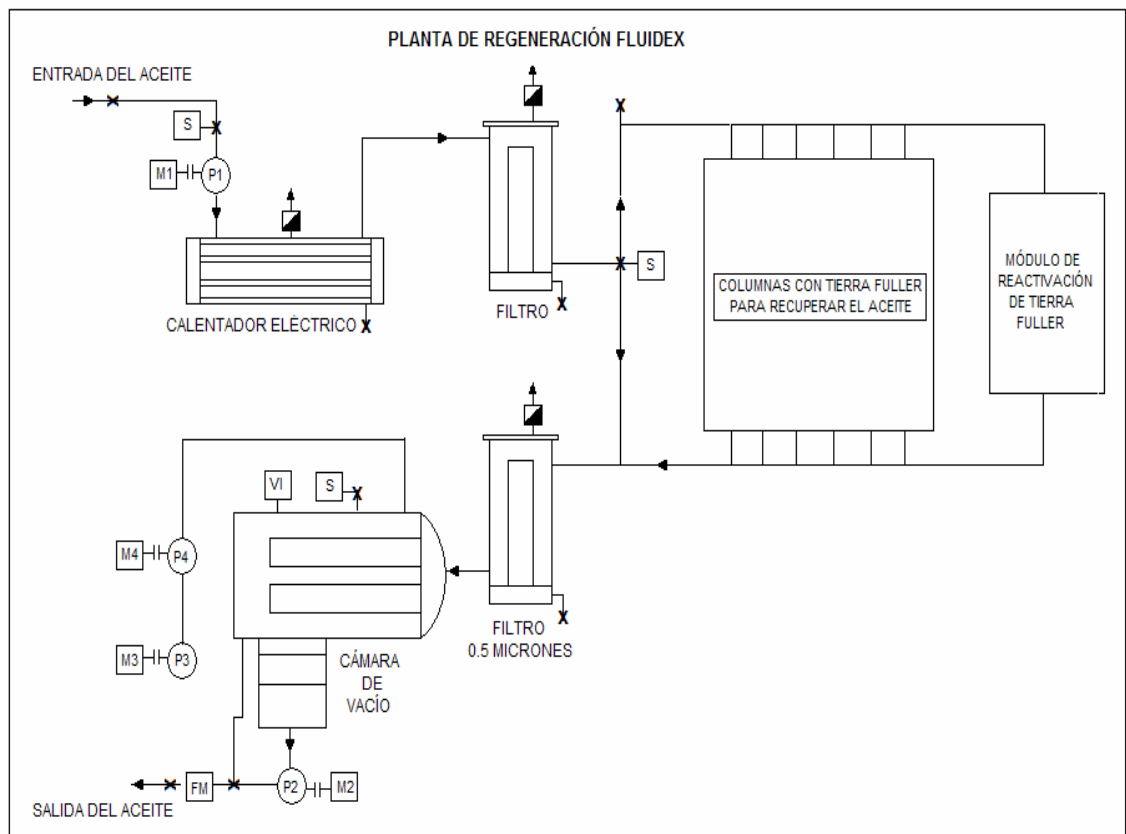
PLANTA DE REGENERACIÓN FLUIDEX

ENTRADA DEL ACEITE

S

M1 P1

CALENTADOR ELÉCTRICO

FILTRO

S

COLUMNAS CON TIERRA FULLER PARA RECUPERAR EL ACEITE

MÓDULO DE REACTIVACIÓN DE TIERRA FULLER

VI

S

M4 P4

M3 P3

CÁMARA DE VACÍO

FILTRO 0.5 MICRONES

FM

P2 M2

SALIDA DEL ACEITE